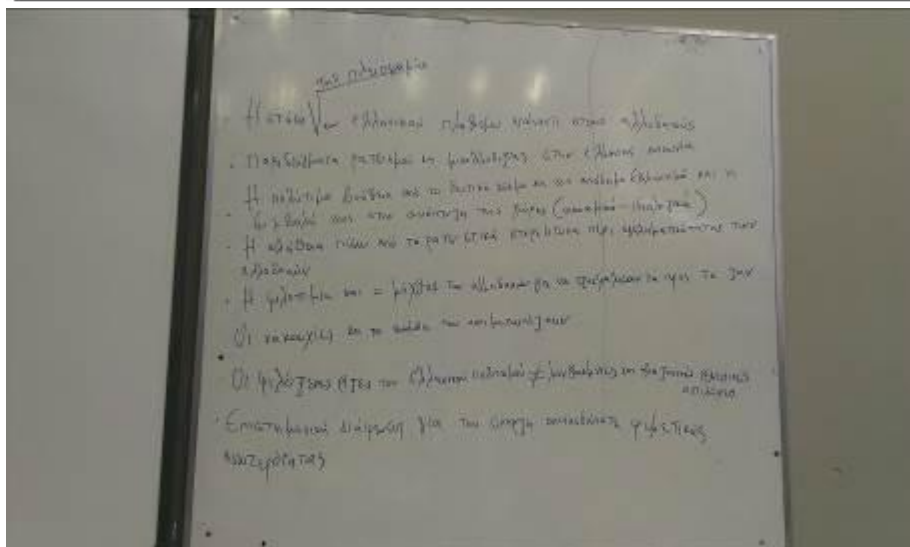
του πληθυσμού

Η στάση των ελληνικών πληθυσμών απέναντι στους αλλόδοξους

Παραδείγματα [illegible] ελληνικών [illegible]

Η πολιτική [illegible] από το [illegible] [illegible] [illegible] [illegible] και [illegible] στην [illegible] της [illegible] ([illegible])

Η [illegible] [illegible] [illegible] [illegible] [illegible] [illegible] των αλλοδαπών

Η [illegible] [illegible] = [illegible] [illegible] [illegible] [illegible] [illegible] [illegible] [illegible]

Οι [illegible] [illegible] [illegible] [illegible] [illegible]

Οι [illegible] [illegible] των Ελλήνων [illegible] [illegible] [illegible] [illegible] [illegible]

Επιστημονική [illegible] για την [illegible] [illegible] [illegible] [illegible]